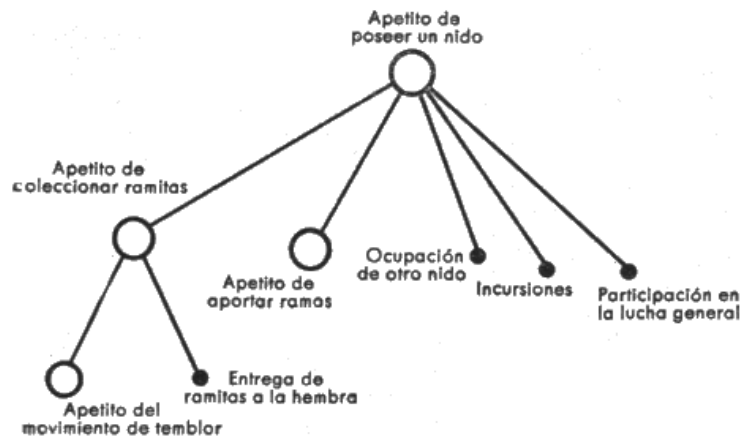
Apetito de poseer un nido

Apetito de coleccionar ramitas

Apetito de aportar ramas

Ocupación de otro nido

Incursiones

Participación en la lucha general

Apetito del movimiento de temblor

Entrega de ramitas a la hembra